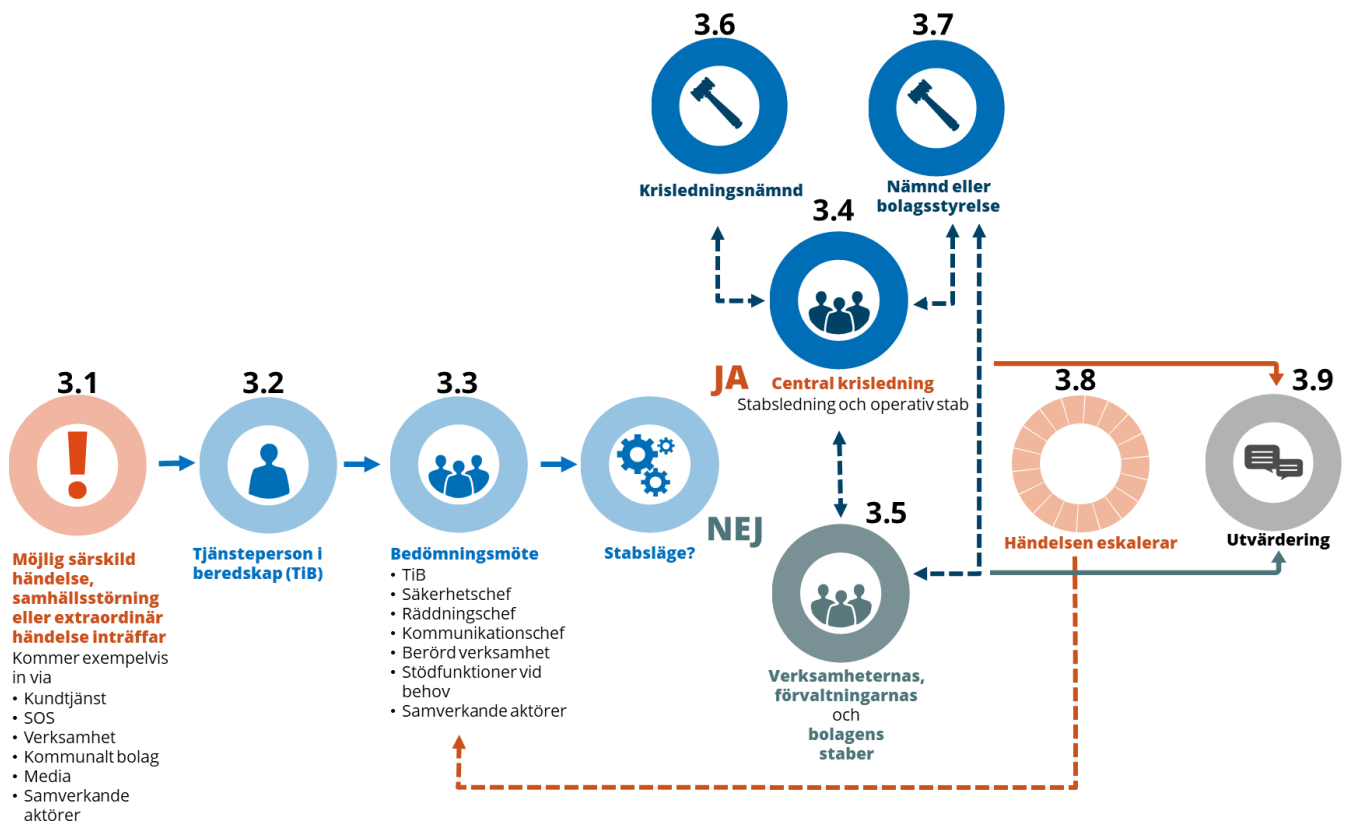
3.6

Krisledningsnämnd

3.7

Nämnd eller bolagsstyrelse

3.4

JA

Central krisledning
Stabsledning och operativ stab

3.1

Möjlig särskild händelse, samhällsstörning eller extraordinär händelse inträffar
Kommer exempelvis in via
• Kundtjänst
• SOS
• Verksamhet
• Kommunalt bolag
• Media
• Samverkande aktörer

3.2

Tjänsteperson i beredskap (TiB)

3.3

Bedömningsmöte
• TiB
• Säkerhetschef
• Räddningschef
• Kommunikationschef
• Berörd verksamhet
• Stödfunktioner vid behov
• Samverkande aktörer

Stabsläge?

NEJ

3.5

Verksamheternas, förvaltningarnas och bolagens staber

3.8

Händelsen eskalerar

3.9

Utvärdering